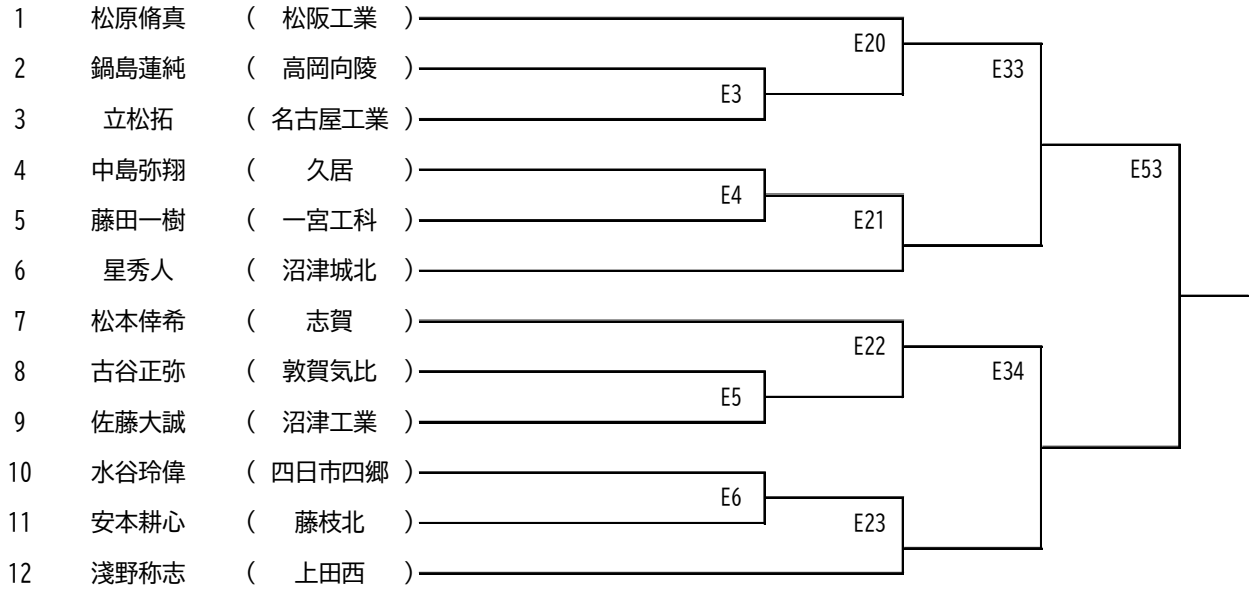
1 松原脩真 ( 松阪工業 )
2 鍋島蓮純 ( 高岡向陵 )
3 立松拓 ( 名古屋工業 )
4 中島弥翔 ( 久居 )
5 藤田一樹 ( 一宮工科 )
6 星秀人 ( 沼津城北 )
7 松本倖希 ( 志賀 )
8 古谷正弥 ( 敦賀気比 )
9 佐藤大誠 ( 沼津工業 )
10 水谷玲偉 ( 四日市四郷 )
11 安本耕心 ( 藤枝北 )
12 淺野称志 ( 上田西 )

E20
E3
E33
E4
E21
E53
E22
E5
E34
E6
E23